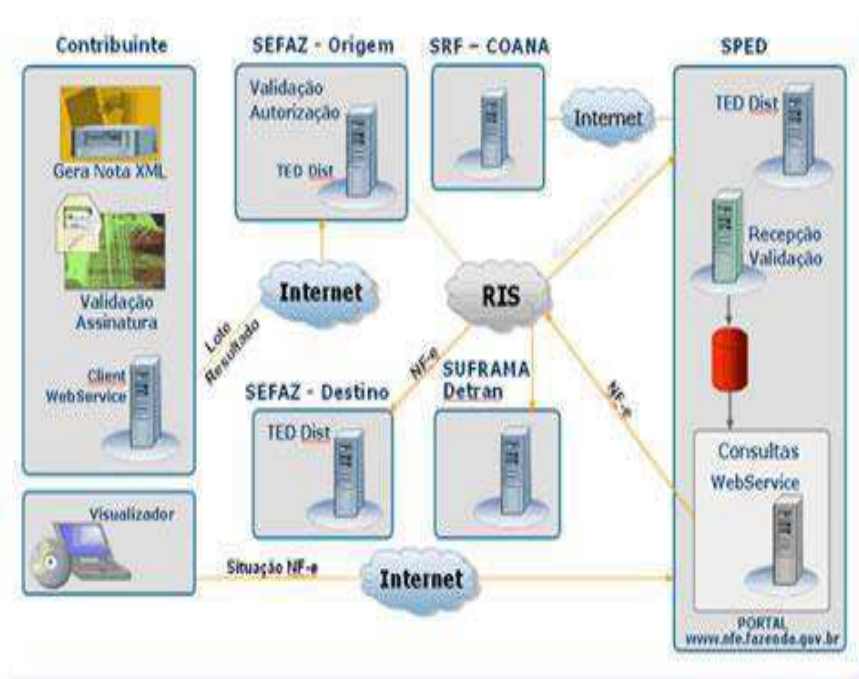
Contribuinte

Gera Nota XML

Validação Assinatura

Client WebService

Visualizador

SEFAZ - Origem

Validação Autorização

TED Dist

Internet

Lote Resultado

SRF – COANA

Internet

RIS

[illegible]

NF-e

SEFAZ - Destino

TED Dist

SUFRAMA Detran

NF-e

SPED

TED Dist

Recepção Validação

Consultas WebService

PORTAL www.nfe.fazenda.gov.br

Situação NF-e

Internet